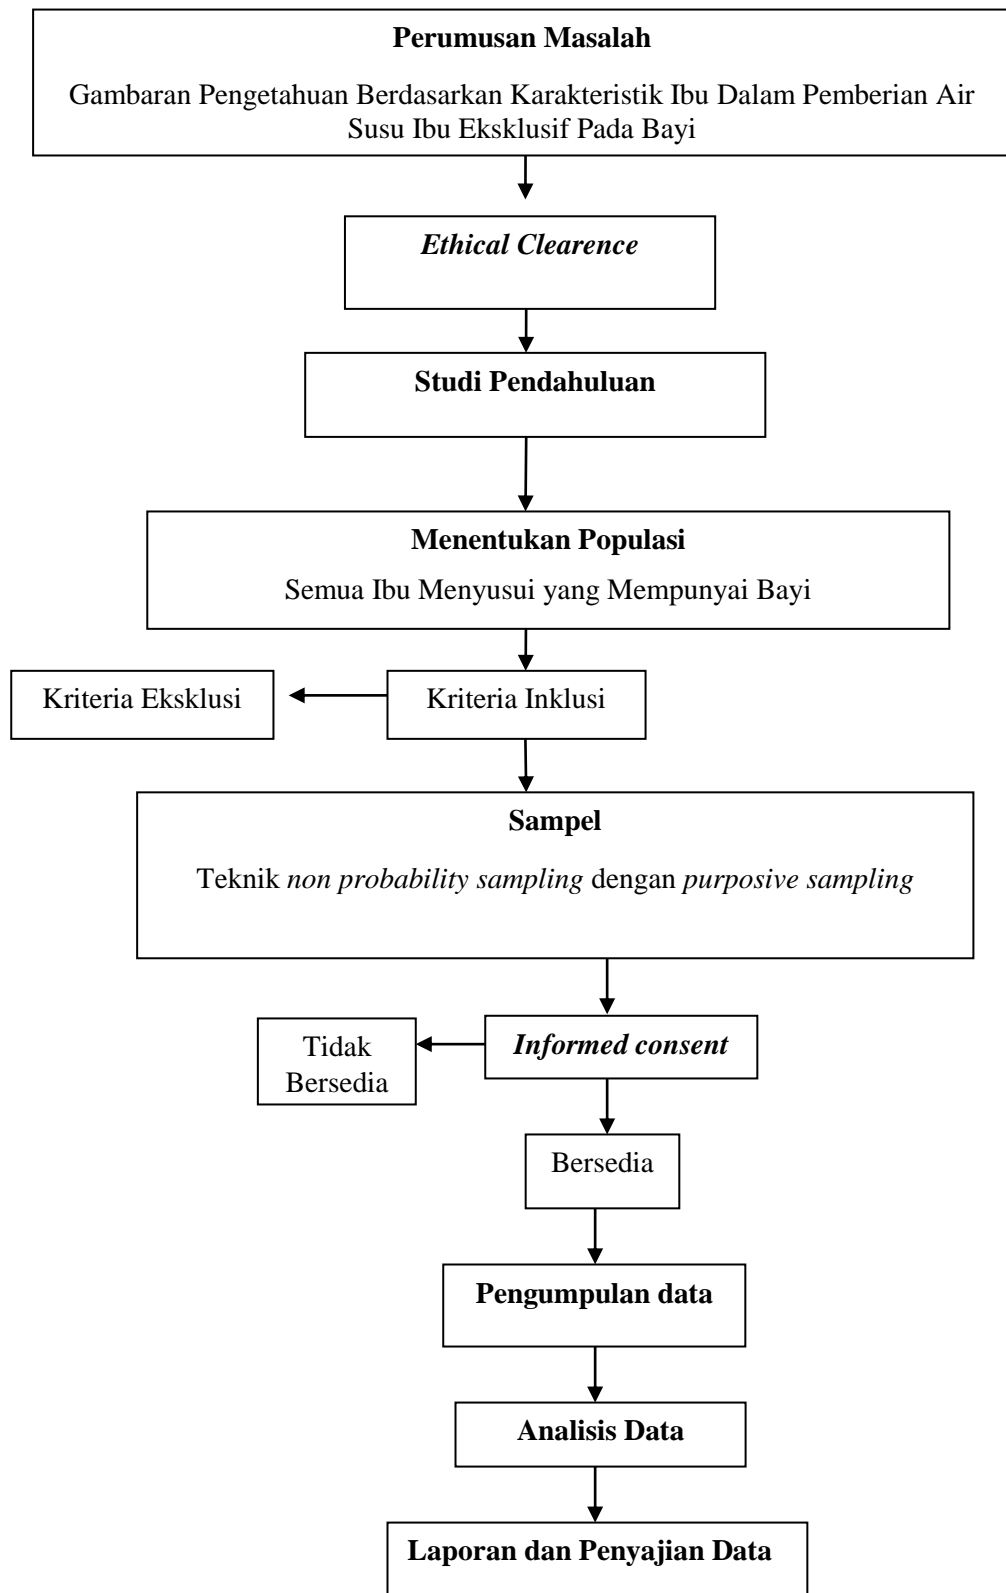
**Perumusan Masalah**

Gambaran Pengetahuan Berdasarkan Karakteristik Ibu Dalam Pemberian Air Susu Ibu Eksklusif Pada Bayi

***Ethical Clearence***

**Studi Pendahuluan**

**Menentukan Populasi**

Semua Ibu Menyusui yang Mempunyai Bayi

Kriteria Eksklusi

Kriteria Inklusi

**Sampel**

Teknik *non probability sampling* dengan *purposive sampling*

Tidak Bersedia

***Informed consent***

Bersedia

**Pengumpulan data**

**Analisis Data**

**Laporan dan Penyajian Data**